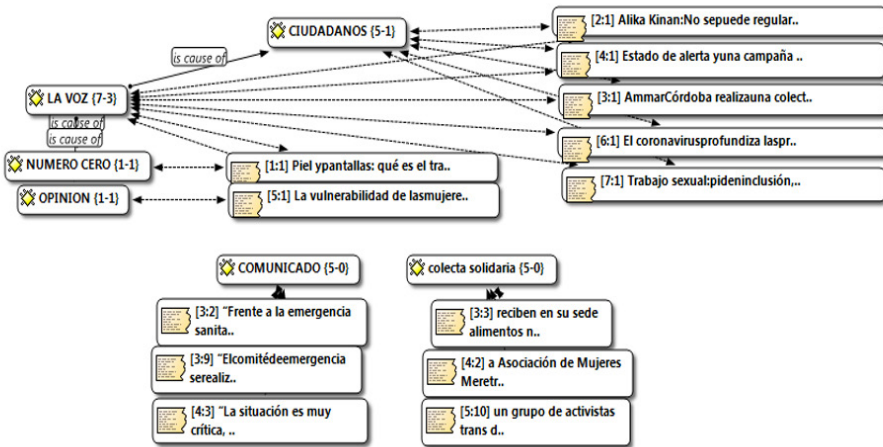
CIUDADANOS {5-1}

is cause of

LA VOZ {7-3}

is cause of

is cause of

NUMERO CERO {1-1}

OPINION {1-1}

[2:1] Alika Kinan:No sepuede regular..

[4:1] Estado de alerta yuna campaña ..

[3:1] AmmarCórdoba realizauna colect..

[6:1] El coronavirusprofundiza laspr..

[7:1] Trabajo sexual:pideninclusión,...

[1:1] Piel ypantallas: qué es el tra..

[5:1] La vulnerabilidad de lasmujere..

COMUNICADO {5-0}

[3:2] "Frente a la emergencia sanita..

[3:9] "Elcomitédeemergencia serealiz..

[4:3] "La situación es muy crítica, ..

colecta solidaria {5-0}

[3:3] reciben en su sede alimentos n..

[4:2] a Asociación de Mujeres Meretr..

[5:10] un grupo de activistas trans d..